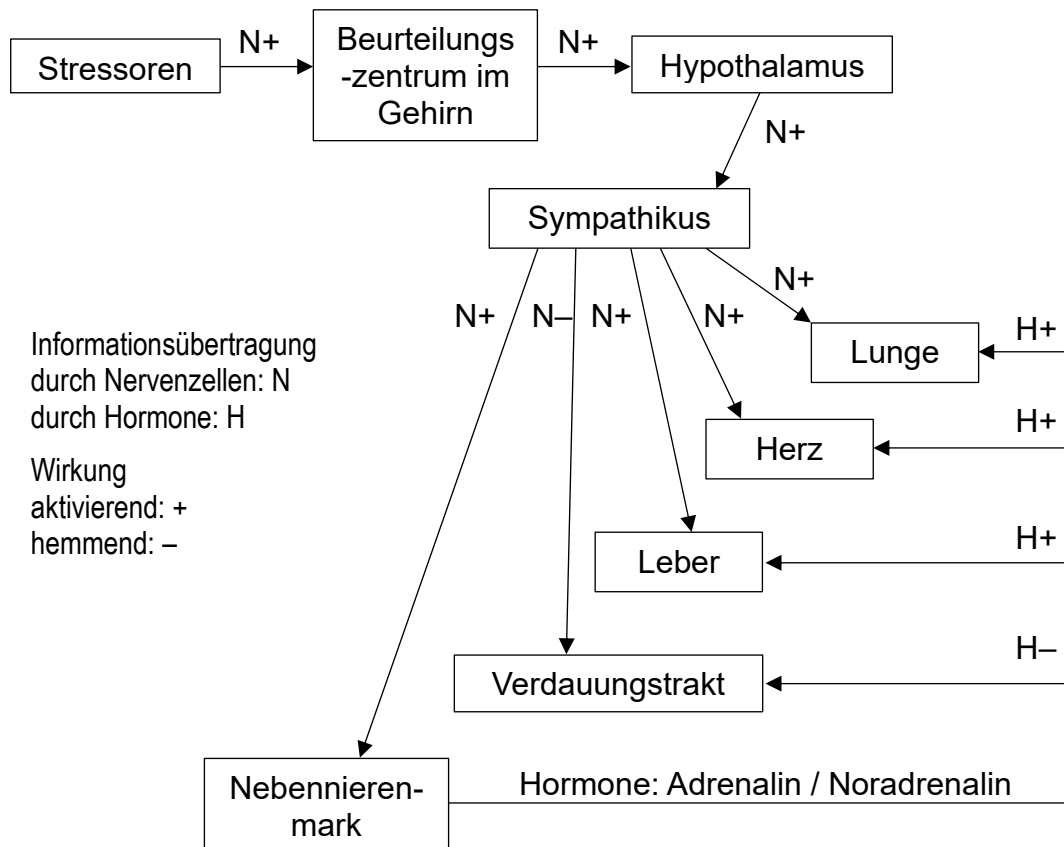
Stressoren

N+

Beurteilungs-zentrum im Gehirn

N+

Hypothalamus

N+

Sympathikus

N+

N–

N+

N+

N+

Lunge

H+

Herz

H+

Leber

H+

Verdauungstrakt

H–

Nebennierenmark

Hormone: Adrenalin / Noradrenalin

Informationsübertragung
durch Nervenzellen: N
durch Hormone: H

Wirkung
aktivierend: +
hemmend: –